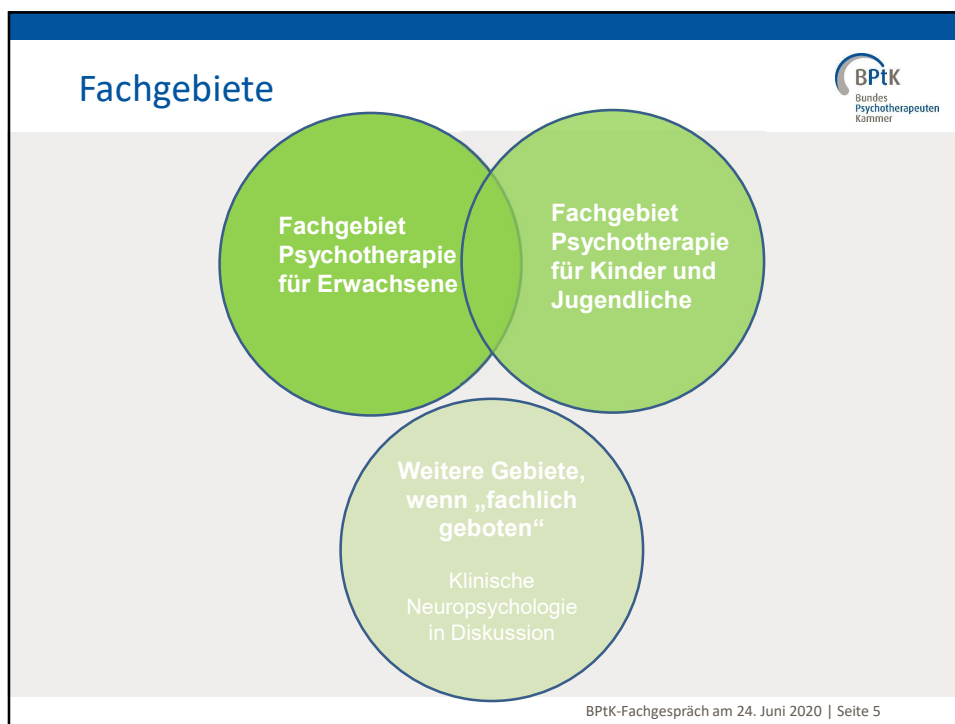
Fachgebiete

BPtK
Bundes
Psychotherapeuten
Kammer

Fachgebiet Psychotherapie für Erwachsene

Fachgebiet Psychotherapie für Kinder und Jugendliche

Weitere Gebiete, wenn „fachlich geboten“

Klinische Neuropsychologie in Diskussion

BPtK-Fachgespräch am 24. Juni 2020 | Seite 5